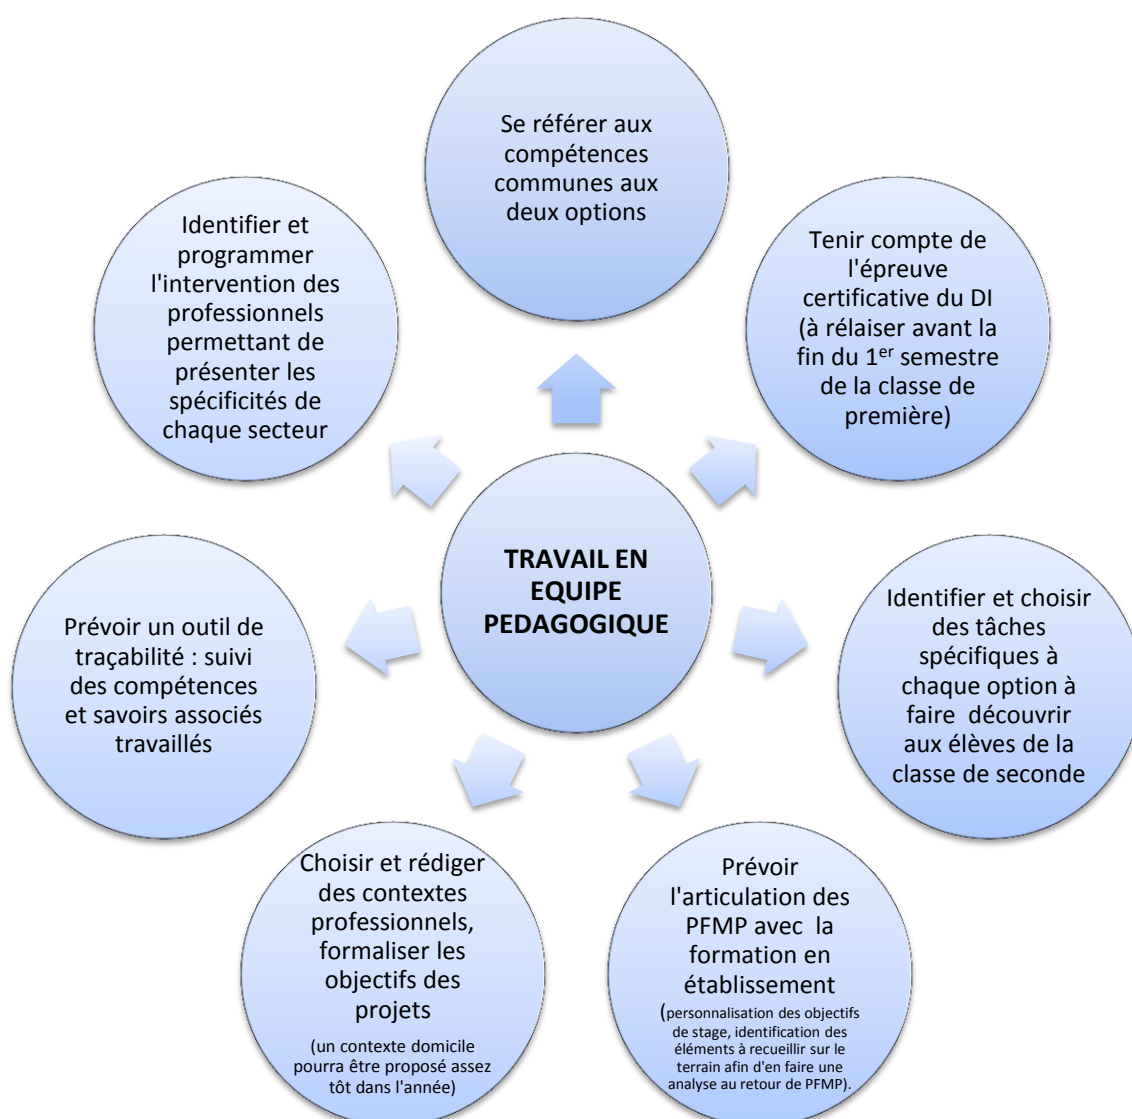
TRAVAIL EN EQUIPE PEDAGOGIQUE

Se référer aux compétences communes aux deux options

Tenir compte de l'épreuve certificative du DI (à rélaiser avant la fin du 1$^{er}$ semestre de la classe de première)

Identifier et choisir des tâches spécifiques à chaque option à faire découvrir aux élèves de la classe de seconde

Prévoir l'articulation des PFMP avec la formation en établissement

(personnalisation des objectifs de stage, identification des éléments à recueillir sur le terrain afin d'en faire une analyse au retour de PFMP).

Choisir et rédiger des contextes professionnels, formaliser les objectifs des projets

(un contexte domicile pourra être proposé assez tôt dans l'année)

Prévoir un outil de traçabilité : suivi des compétences et savoirs associés travaillés

Identifier et programmer l'intervention des professionnels permettant de présenter les spécificités de chaque secteur